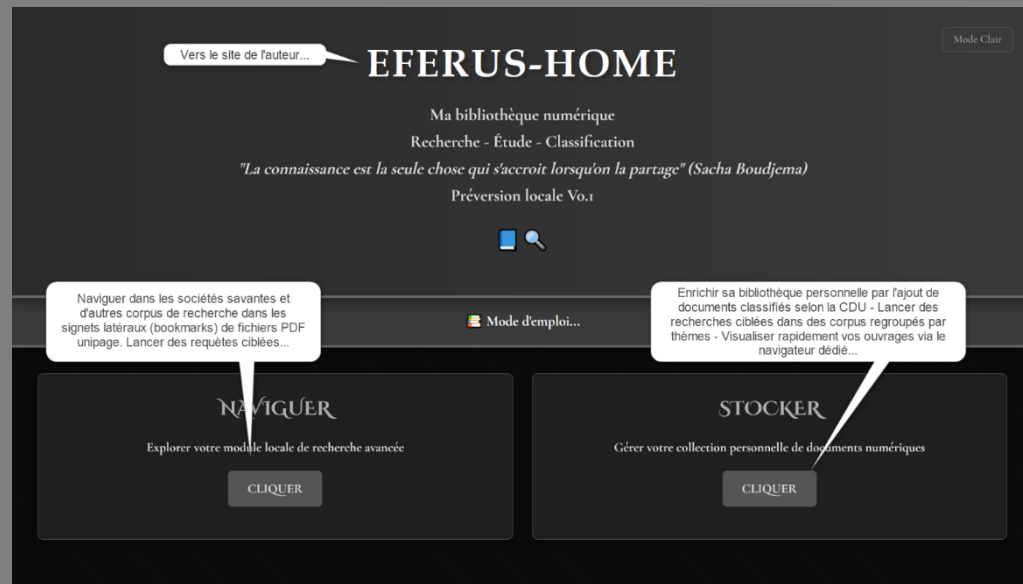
Vers le site de l'auteur...

EFERUS-HOME

Mode Clair

Ma bibliothèque numérique

Recherche - Étude - Classification

"La connaissance est la seule chose qui s'accroit lorsqu'on la partage" (Sacha Boudjema)

Préversion locale V0.1

Naviguer dans les sociétés savantes et d'autres corpus de recherche dans les signets latéraux (bookmarks) de fichiers PDF unipage. Lancer des requêtes ciblées...

Mode d'emploi...

Enrichir sa bibliothèque personnelle par l'ajout de documents classifiés selon la CDU - Lancer des recherches ciblées dans des corpus regroupés par thèmes - Visualiser rapidement vos ouvrages via le navigateur dédié...

NAVIGUER

Explorer votre module locale de recherche avancée

CLIQUER

STOCKER

Gérer votre collection personnelle de documents numériques

CLIQUER